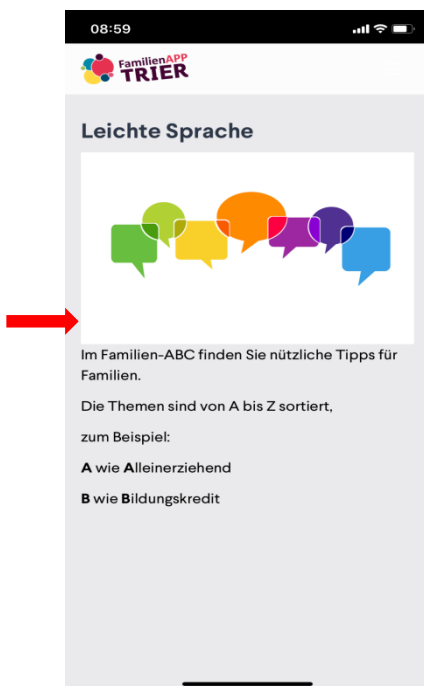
08:59

FamilienAPP TRIER

Leichte Sprache

Im Familien-ABC finden Sie nützliche Tipps für Familien.

Die Themen sind von A bis Z sortiert,

zum Beispiel:

**A** wie **A**lleinerziehend

**B** wie **B**ildungskredit